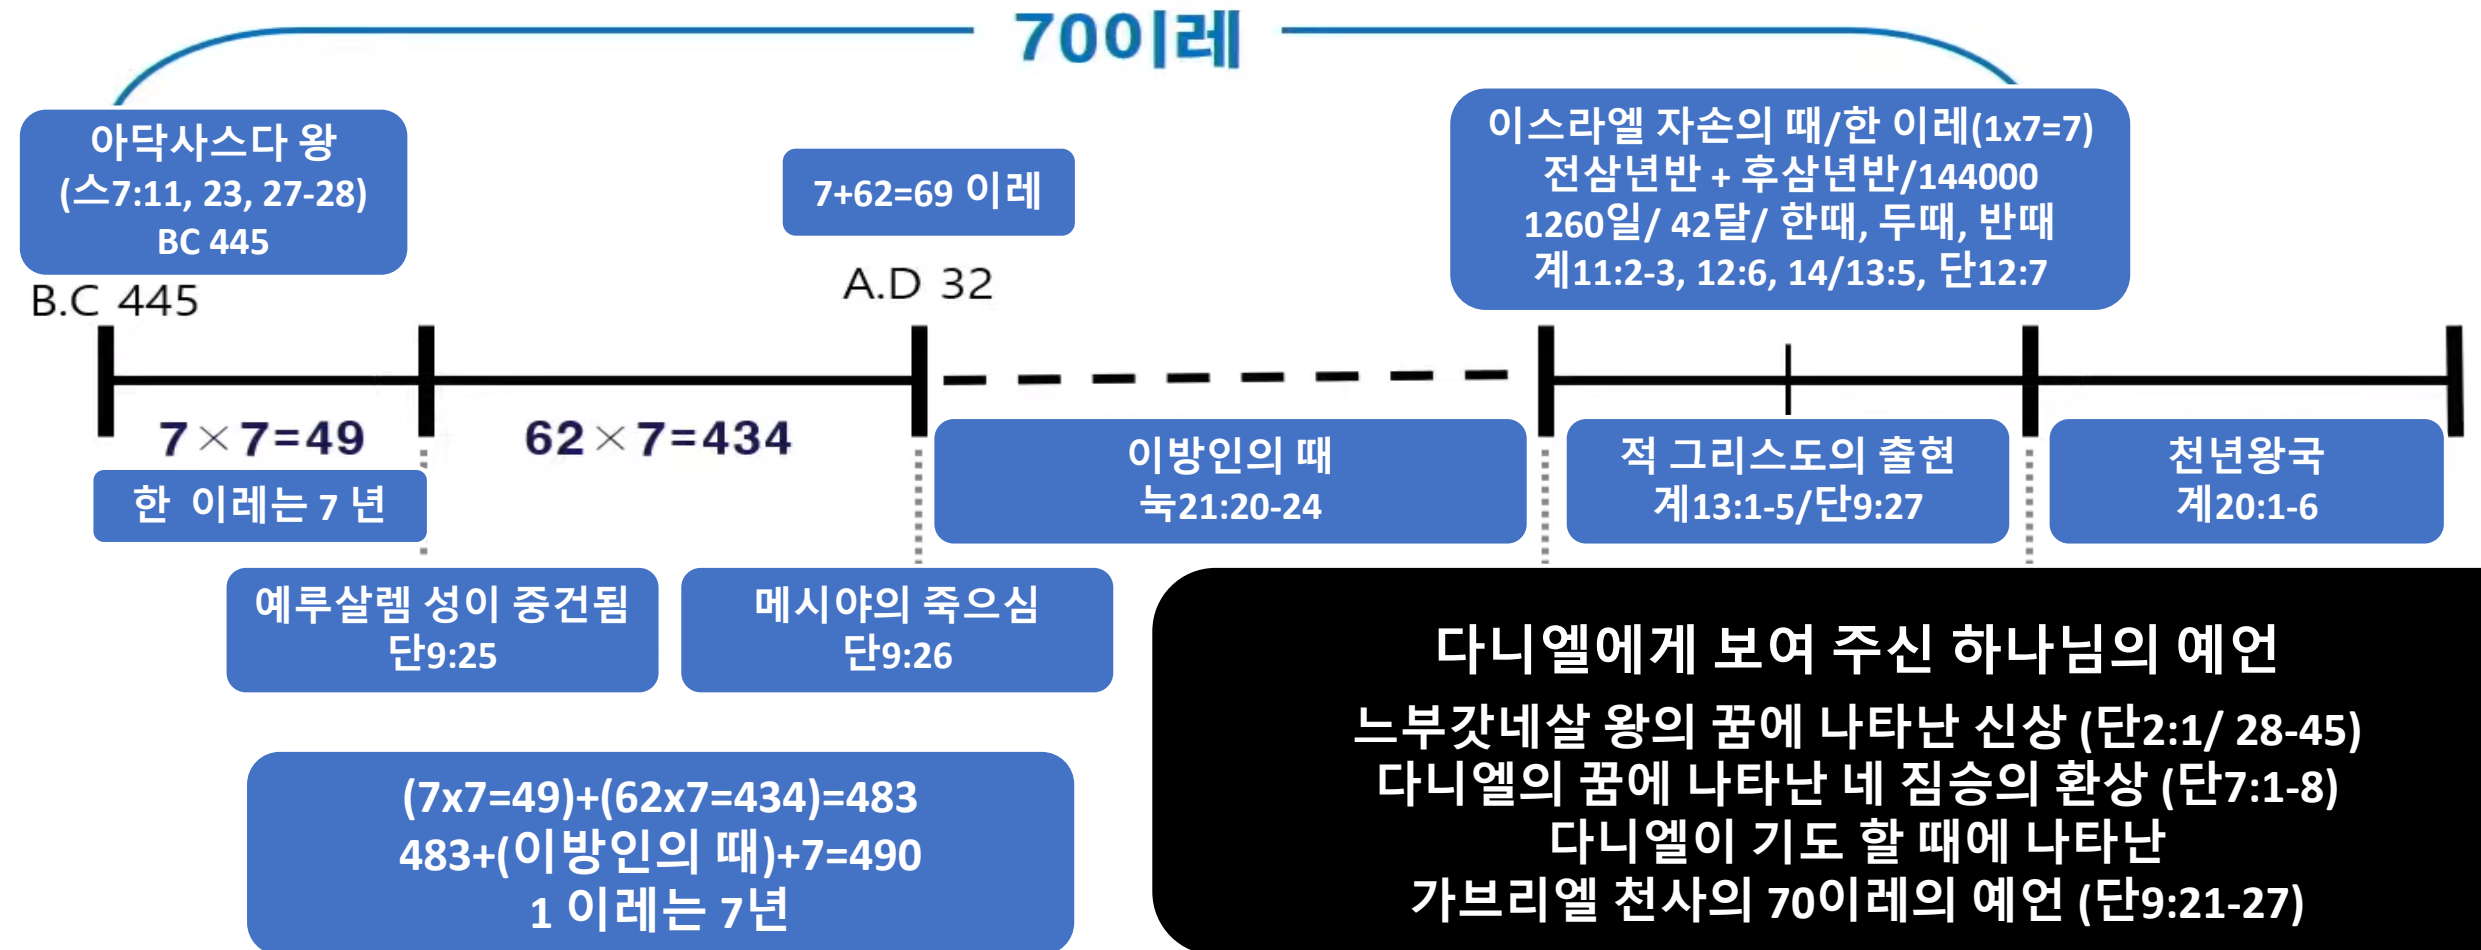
70이레

아닥사스다 왕
(스7:11, 23, 27-28)
BC 445

B.C 445

7+62=69 이레

A.D 32

이스라엘 자손의 때/한 이레(1x7=7)
전삼년반 + 후삼년반/144000
1260일/ 42달/ 한때, 두때, 반때
계11:2-3, 12:6, 14/13:5, 단12:7

$7\times7=49$

$62\times7=434$

한 이레는 7 년

이방인의 때
눅21:20-24

적 그리스도의 출현
계13:1-5/단9:27

천년왕국
계20:1-6

예루살렘 성이 중건됨
단9:25

메시야의 죽으심
단9:26

(7x7=49)+(62x7=434)=483
483+(이방인의 때)+7=490
1 이레는 7년

다니엘에게 보여 주신 하나님의 예언

느부갓네살 왕의 꿈에 나타난 신상 (단2:1/ 28-45)
다니엘의 꿈에 나타난 네 짐승의 환상 (단7:1-8)
다니엘이 기도 할 때에 나타난
가브리엘 천사의 70이레의 예언 (단9:21-27)